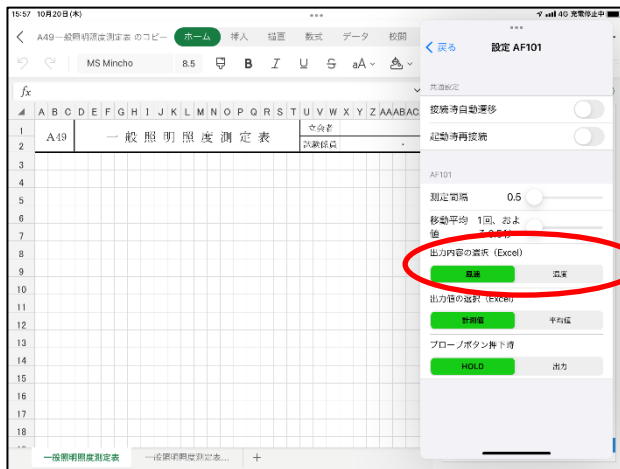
15:57 10月20日(木)
4G 充電停止中

A49一般照明照度測定表 のコピー
ホーム 挿入 描画 数式 データ 校閲

MS Mincho 8.5 B I U S aA

$fx$

A B C D E F G H I J K L M N O P Q R S T U V W X Y Z AA AB AC

1 A49 一般照明照度測定表 立会者
2 試験係員

3
4
5
6
7
8
9
10
11
12
13
14
15
16
17
18

一般照明照度測定表 一般照明照度測定表... +

< 戻る 設定 AF101

共通設定
接続時自動遷移
起動時再接続

AF101
測定間隔 0.5
移動平均値 1回、およそ0.5秒
出力内容の選択（Excel）
風速 温度
出力値の選択（Excel）
計測値 平均値
プローブボタン押下時
HOLD 出力